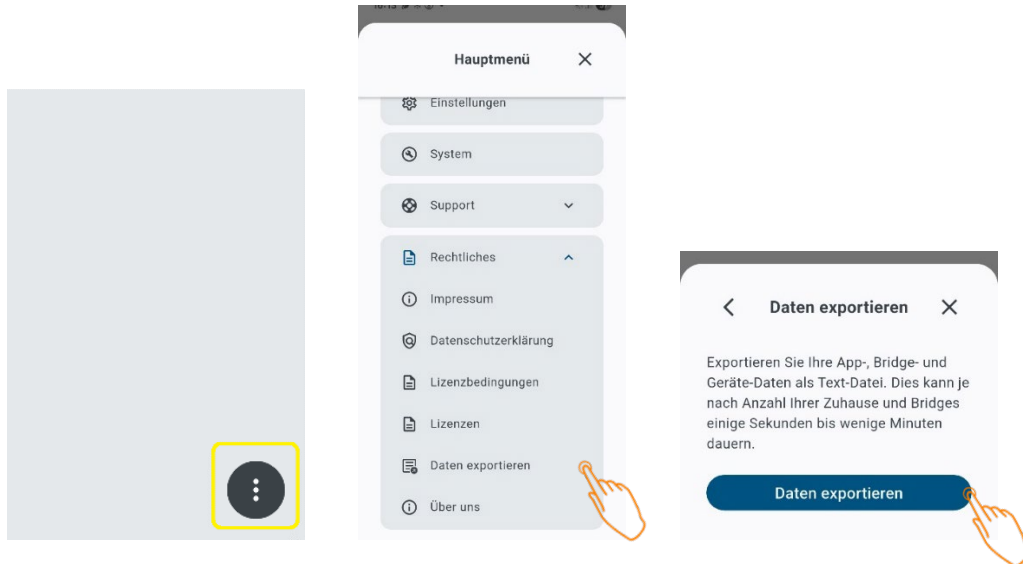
Hauptmenü

Einstellungen

System

Support

Rechtliches

Impressum

Datenschutzerklärung

Lizenzbedingungen

Lizenzen

Daten exportieren

Über uns

Daten exportieren

Exportieren Sie Ihre App-, Bridge- und Geräte-Daten als Text-Datei. Dies kann je nach Anzahl Ihrer Zuhause und Bridges einige Sekunden bis wenige Minuten dauern.

Daten exportieren